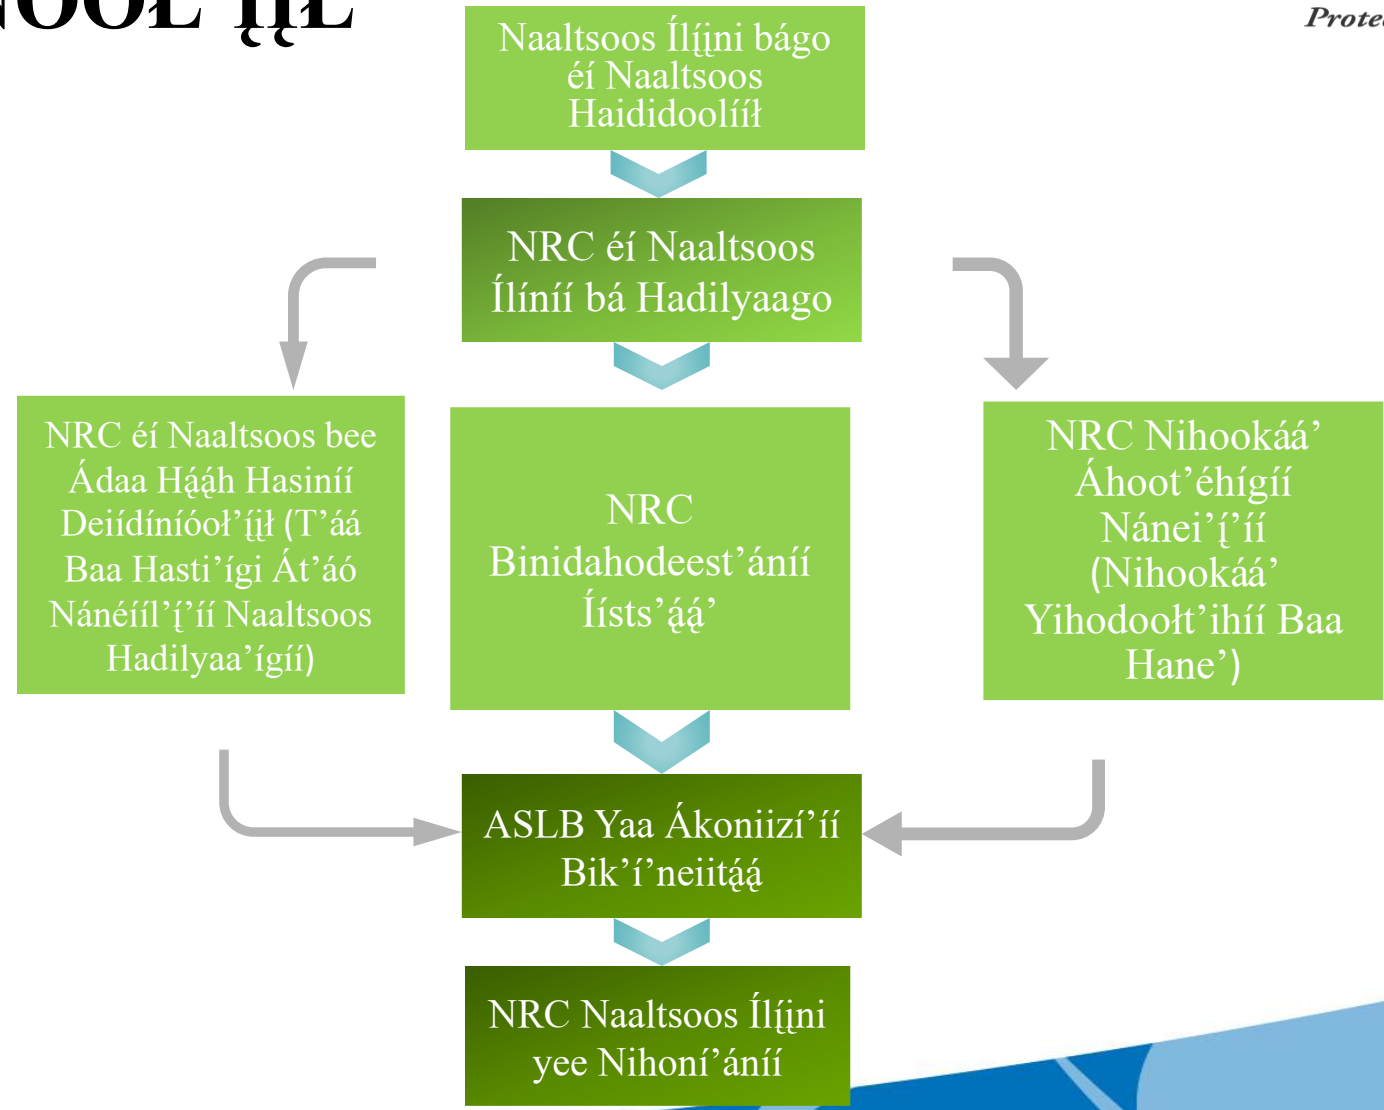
NOOŁ ĮĮŁ

Prote

Naaltsoos Íłį́įni bágo éí Naaltsoos Haididoolííł

NRC éí Naaltsoos Íłíníí bá Hadilyaago

NRC éí Naaltsoos bee Ádaa Hą́ąh Hasiníí Deiídíníóoł'įįł (T'áá Baa Hasti'ígi Át'áó Nánéííl'į'íí Naaltsoos Hadilyaa'ígíí)

NRC Binidahodeest'áníí Íísts'ą́ą'

NRC Nihookáá' Áhoot'éhígíí Nánei'į'íí (Nihookáá' Yihodoołt'ihíí Baa Hane')

ASLB Yaa Ákoniizí'íí Bik'í'neiitą́ą

NRC Naaltsoos Íłį́įni yee Nihoní'áníí